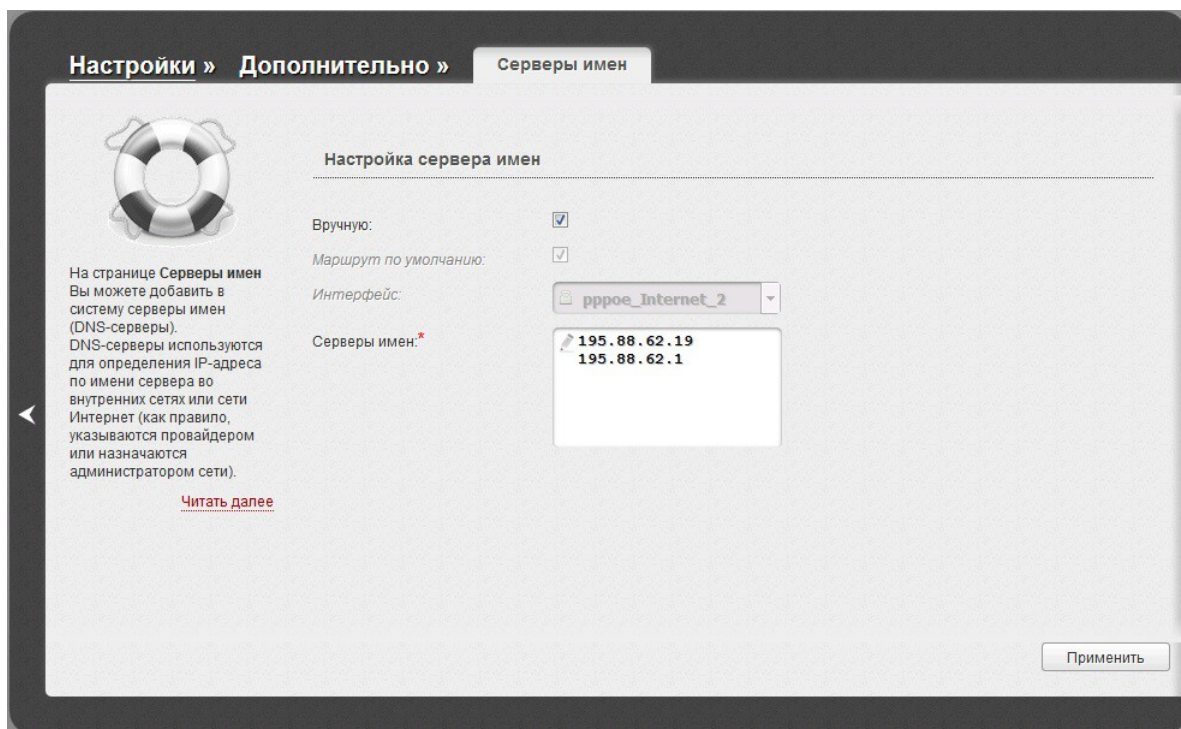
Настройки » Дополнительно » Серверы имен

На странице **Серверы имен** Вы можете добавить в систему серверы имен (DNS-серверы). DNS-серверы используются для определения IP-адреса по имени сервера во внутренних сетях или сети Интернет (как правило, указываются провайдером или назначаются администратором сети).

Читать далее

Настройка сервера имен

Вручную:

Маршрут по умолчанию:

Интерфейс: pppoe_Internet_2

Серверы имен:*
195.88.62.19
195.88.62.1

Применить